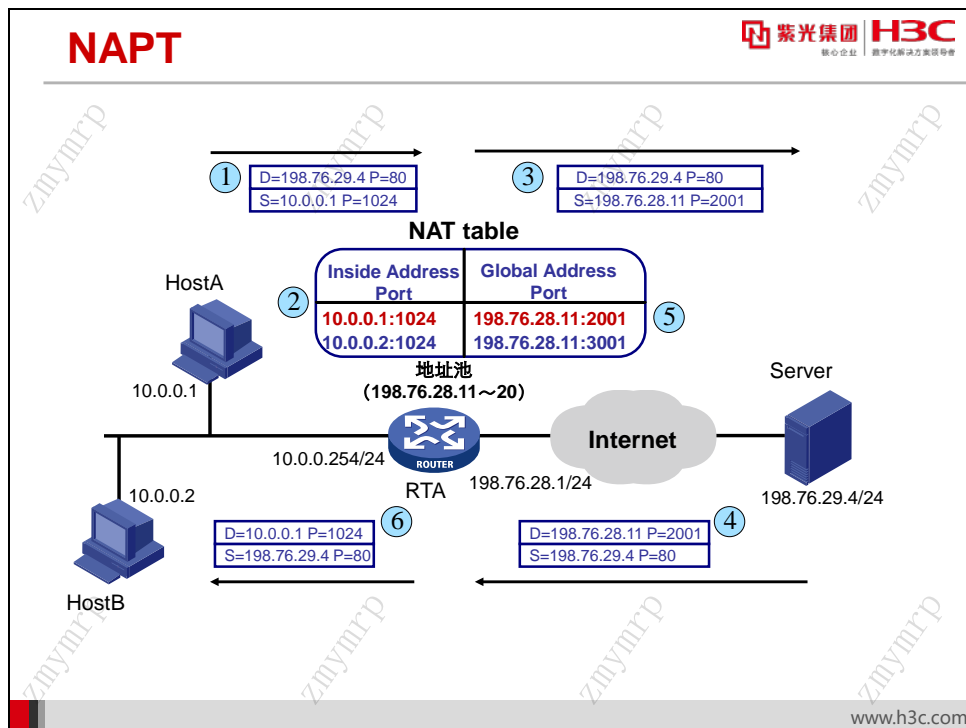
NAPT

紫光集团 H3C
核心企业 数字化解决方案领导者

1
D=198.76.29.4 P=80
S=10.0.0.1 P=1024

3
D=198.76.29.4 P=80
S=198.76.28.11 P=2001

NAT table

| Inside Address Port | Global Address Port |
|---|---|
| 10.0.0.1:1024 | 198.76.28.11:2001 |
| 10.0.0.2:1024 | 198.76.28.11:3001 |

2

5

HostA

10.0.0.1

地址池
（198.76.28.11～20）

Server

Internet

ROUTER

10.0.0.254/24

RTA

198.76.28.1/24

198.76.29.4/24

10.0.0.2

6
D=10.0.0.1 P=1024
S=198.76.29.4 P=80

4
D=198.76.28.11 P=2001
S=198.76.29.4 P=80

HostB

zmymrp

www.h3c.com